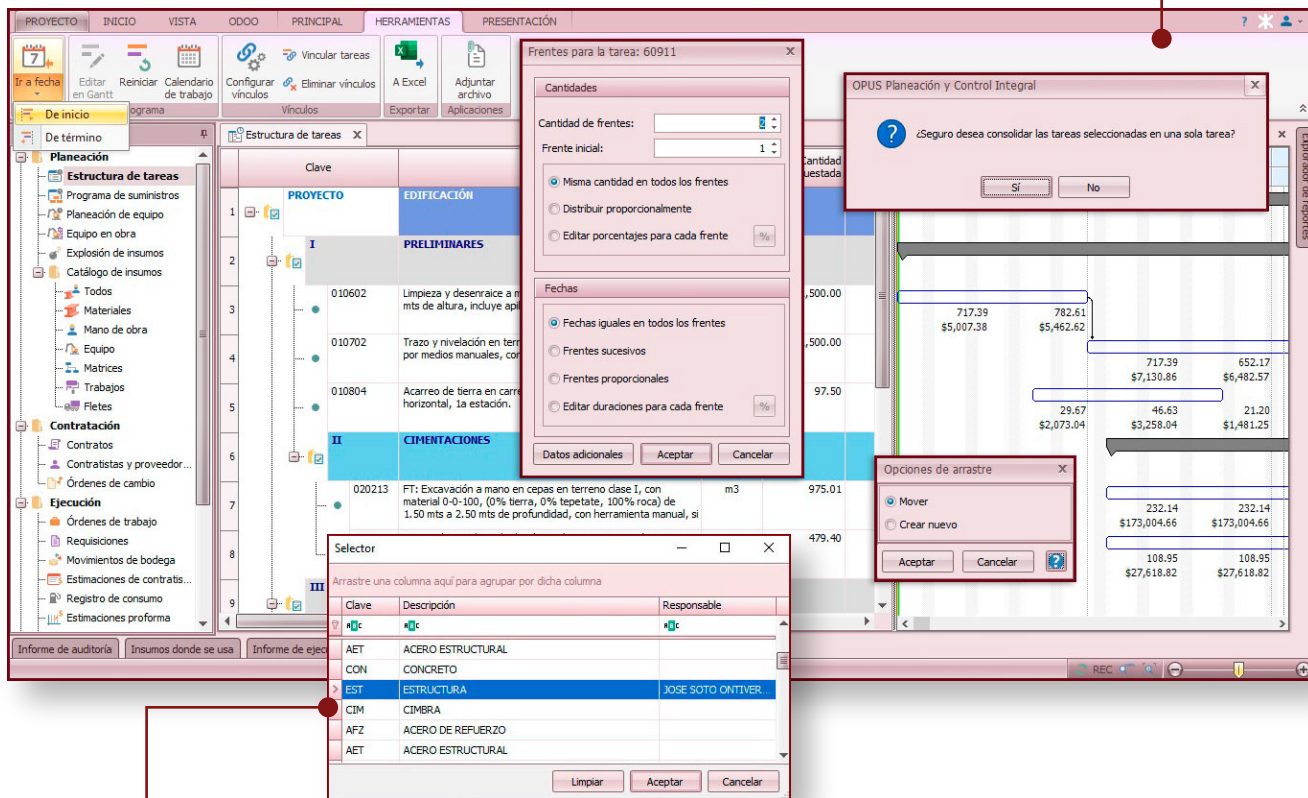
PROYECTO INICIO VISTA ODOO PRINCIPAL HERRAMIENTAS PRESENTACIÓN

Ir a fecha
De inicio
De término
Editar en Gantt
Reiniciar
Calendario de trabajo
Programa
Configurar vínculos
Vincular tareas
Eliminar vínculos
Vínculos
A Excel
Exportar
Adjuntar archivo
Aplicaciones

Planeación
Estructura de tareas
Programa de suministros
Planeación de equipo
Equipo en obra
Explosión de insumos
Catálogo de insumos
Todos
Materiales
Mano de obra
Equipo
Matrices
Trabajos
Fletes
Contratación
Contratos
Contratistas y proveedor...
Órdenes de cambio
Ejecución
Órdenes de trabajo
Requisiciones
Movimientos de bodega
Estimaciones de contratis...
Registro de consumo
Estimaciones proforma

Estructura de tareas

| | Clave | | Cantidad presupuestada |
|---|---|---|---|
| 1 | PROYECTO | EDIFICACIÓN | |
| 2 | I | PRELIMINARES | |
| 3 | 010602 | Limpieza y desenraice a m... mts de altura, incluye apil... | ,500.00 |
| 4 | 010702 | Trazo y nivelación en terr... por medios manuales, cor... | ,500.00 |
| 5 | 010804 | Acarreo de tierra en carre... horizontal, 1a estación. | 97.50 |
| 6 | II | CIMENTACIONES | |
| 7 | 020213 | FT: Excavación a mano en cepas en terreno clase I, con material 0-0-100, (0% tierra, 0% tepetate, 100% roca) de 1.50 mts a 2.50 mts de profundidad, con herramienta manual, si | m3 975.01 |
| 8 | | | 479.40 |
| 9 | III | | |

Frentes para la tarea: 60911
Cantidades
Cantidad de frentes: 2
Frente inicial: 1
Misma cantidad en todos los frentes
Distribuir proporcionalmente
Editar porcentajes para cada frente %
Fechas
Fechas iguales en todos los frentes
Frentes sucesivos
Frentes proporcionales
Editar duraciones para cada frente %
Datos adicionales Aceptar Cancelar

OPUS Planeación y Control Integral
¿Seguro desea consolidar las tareas seleccionadas en una sola tarea?
Sí No

Explorador de reportes

717.39 782.61
$5,007.38 $5,462.62
717.39 652.17
$7,130.86 $6,482.57
29.67 46.63 21.20
$2,073.04 $3,258.04 $1,481.25
232.14 232.14
$173,004.66 $173,004.66
108.95 108.95
$27,618.82 $27,618.82

Opciones de arrastre
Mover
Crear nuevo
Aceptar Cancelar

Selector
Arrastre una columna aquí para agrupar por dicha columna

| Clave | Descripción | Responsable |
|---|---|---|
| AET | ACERO ESTRUCTURAL | |
| CON | CONCRETO | |
| EST | ESTRUCTURA | JOSE SOTO ONTIVER... |
| CIM | CIMBRA | |
| AFZ | ACERO DE REFUERZO | |
| AET | ACERO ESTRUCTURAL | |

Limpiar Aceptar Cancelar

Informe de auditoría | Insumos donde se usa | Informe de ejec
REC